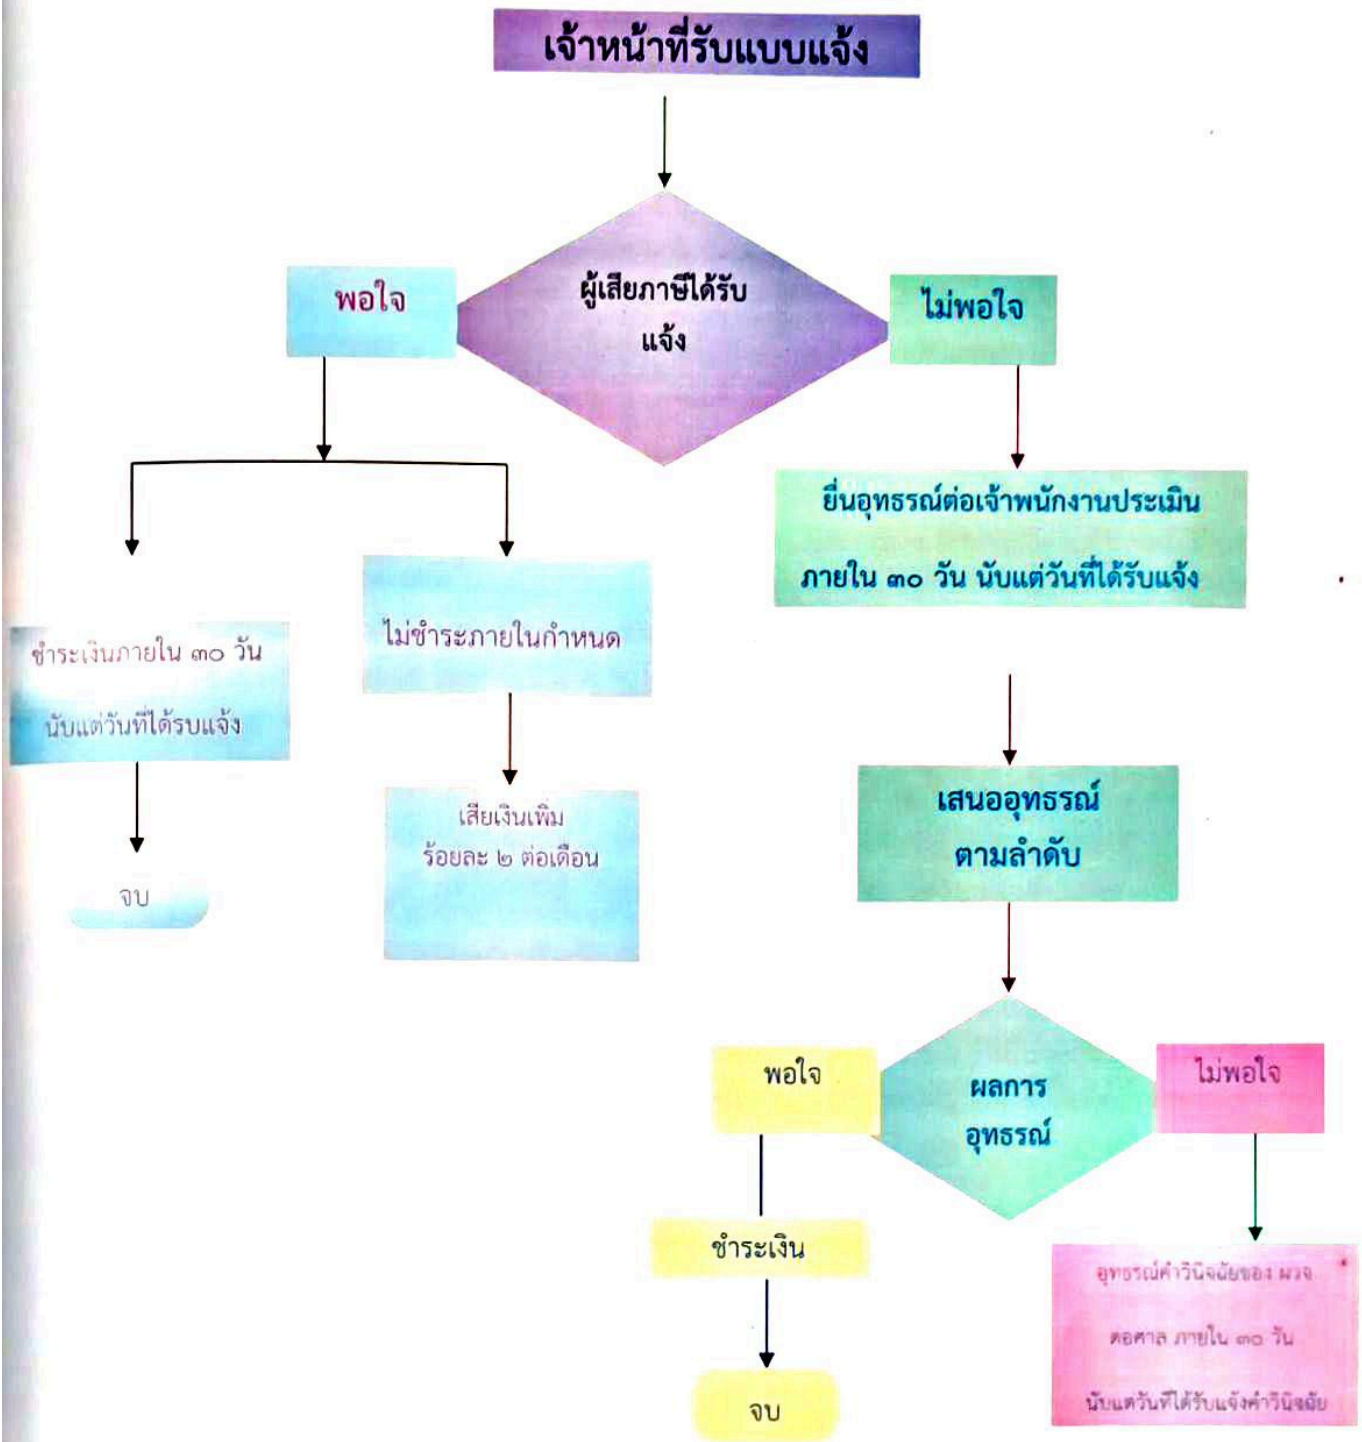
เจ้าหน้าที่รับแบบแจ้ง

พอใจ

ผู้เสียภาษีได้รับแจ้ง

ไม่พอใจ

ยื่นอุทธรณ์ต่อเจ้าพนักงานประเมิน ภายใน ๓๐ วัน นับแต่วันที่ได้รับแจ้ง

ชำระเงินภายใน ๓๐ วัน นับแต่วันที่ได้รับแจ้ง

ไม่ชำระภายในกำหนด

จบ

เสียเงินเพิ่ม ร้อยละ ๒ ต่อเดือน

เสนออุทธรณ์ตามลำดับ

พอใจ

ผลการอุทธรณ์

ไม่พอใจ

ชำระเงิน

จบ

อุทธรณ์คำวินิจฉัยของ ผวจ ต่อศาล ภายใน ๓๐ วัน นับแต่วันที่ได้รับแจ้งคำวินิจฉัย